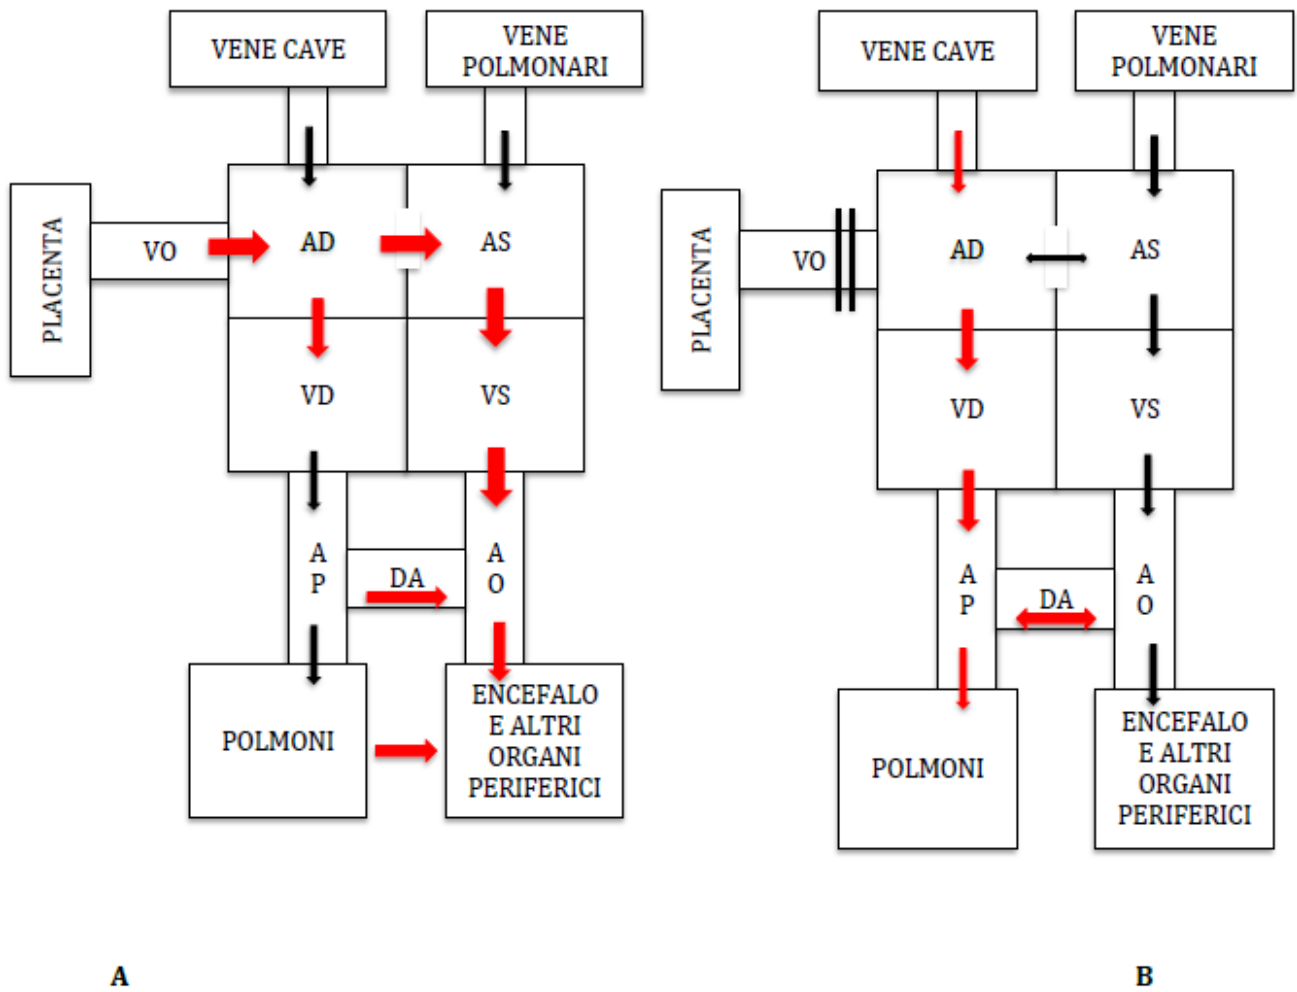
VENE CAVE
VENE POLMONARI
PLACENTA
VO
AD
AS
VD
VS
A P
DA
A O
POLMONI
ENCEFALO E ALTRI ORGANI PERIFERICI

VENE CAVE
VENE POLMONARI
PLACENTA
VO
AD
AS
VD
VS
A P
DA
A O
POLMONI
ENCEFALO E ALTRI ORGANI PERIFERICI

A

B